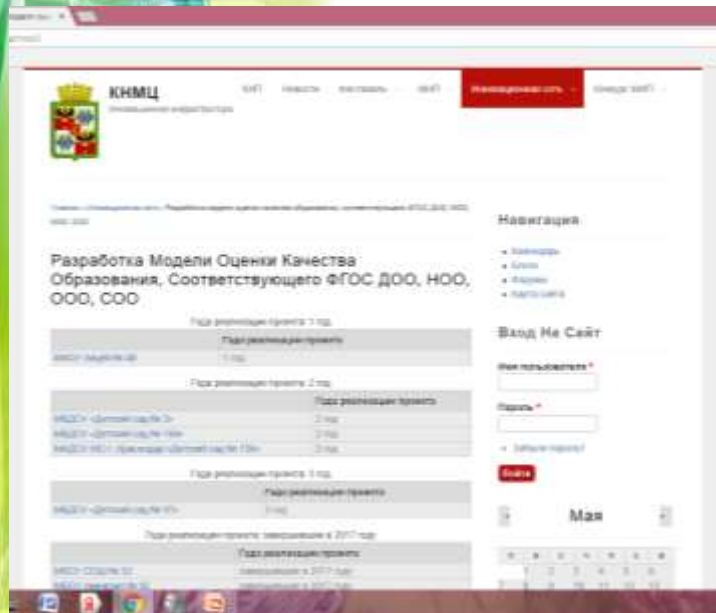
КНМЦ

Разработка Модели Оценки Качества Образования, Соответствующего ФГОС ДОО, НОО, ООО, СОО

Годы реализации проекта: 1 год

| | Годы реализации проекта |
|---|---|
| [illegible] | 1 год |

Годы реализации проекта: 2 год

| | Годы реализации проекта |
|---|---|
| МБДОУ «Детский сад № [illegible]» | 2 год |
| МБДОУ «Детский сад № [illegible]» | 2 год |
| МБДОУ МО г. Краснодар «Детский сад № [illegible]» | 2 год |

Годы реализации проекта: 3 год

| | Годы реализации проекта |
|---|---|
| МБДОУ «Детский сад № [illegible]» | 3 год |

Годы реализации проекта: завершившие в 2017 году

| | Годы реализации проекта |
|---|---|
| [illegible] | Завершившие в 2017 году |
| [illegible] | Завершившие в 2017 году |

Навигация

- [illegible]
- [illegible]
- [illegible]
- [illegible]

Вход На Сайт

Имя пользователя *

Пароль *

- Забыли пароль?

Войти

Мая